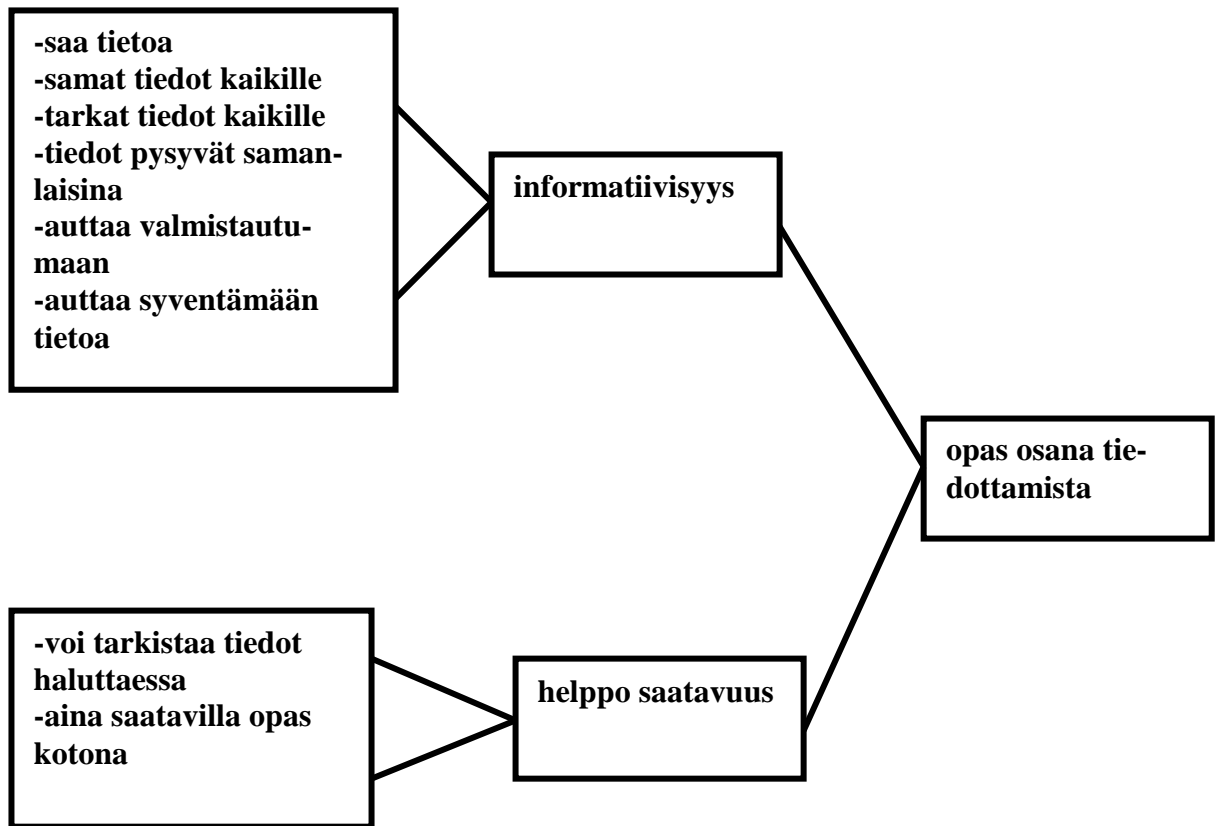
-saa tietoa
-samat tiedot kaikille
-tarkat tiedot kaikille
-tiedot pysyvät samanlaisina
-auttaa valmistautumaan
-auttaa syventämään tietoa

informatiivisyys

opas osana tiedottamista

-voi tarkistaa tiedot haluttaessa
-aina saatavilla opas kotona

helppo saatavuus